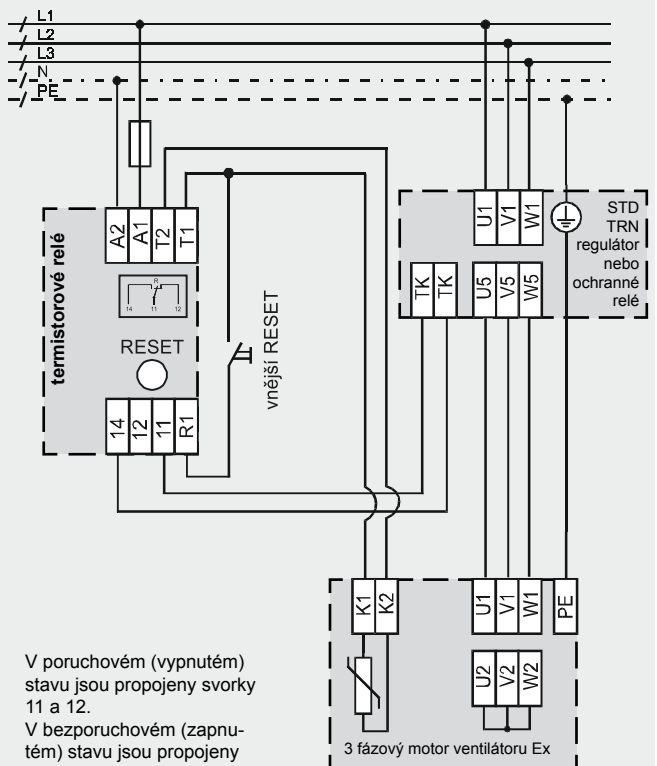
L1
L2
L3
N
PE

termistorové relé
A2 A1 T2 T1
R
14 11 12
RESET
14 12 11 R1

vnější RESET

U1 V1 W1
STD TRN regulátor nebo ochranné relé
TK TK U5 V5 W5

K1 K2
U1 V1 W1 PE
U2 V2 W2
3 fázový motor ventilátoru Ex

V poruchovém (vypnutém) stavu jsou propojeny svorky 11 a 12.
V bezporuchovém (zapnutém) stavu jsou propojeny